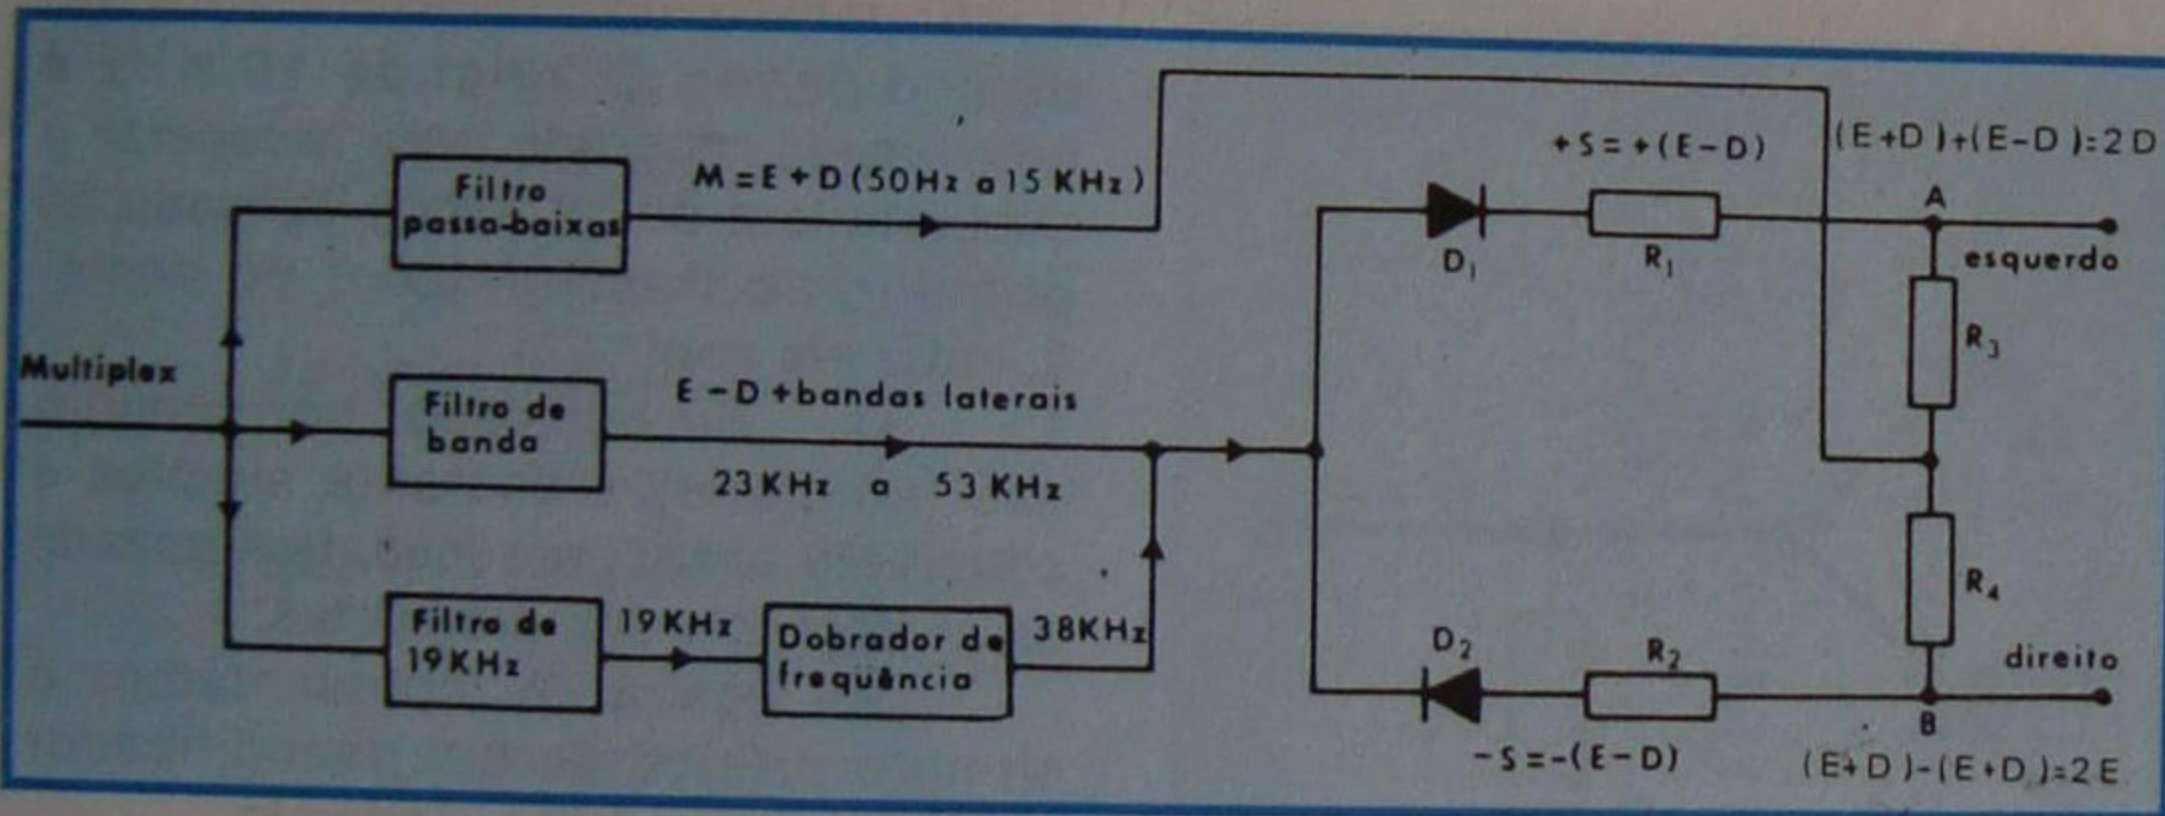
Multiplex

Filtro passa-baixas

M = E + D (50Hz a 15 KHz)

Filtro de banda

E − D + bandas laterais

23 KHz a 53 KHz

Filtro de 19 KHz

19 KHz

Dobrador de frequência

38 KHz

+ S = + (E − D)

D$_1$

R$_1$

(E + D) + (E − D) = 2 D

A

esquerdo

R$_3$

R$_4$

D$_2$

R$_2$

direito

B

− S = −(E − D)

(E + D) − (E + D) = 2 E